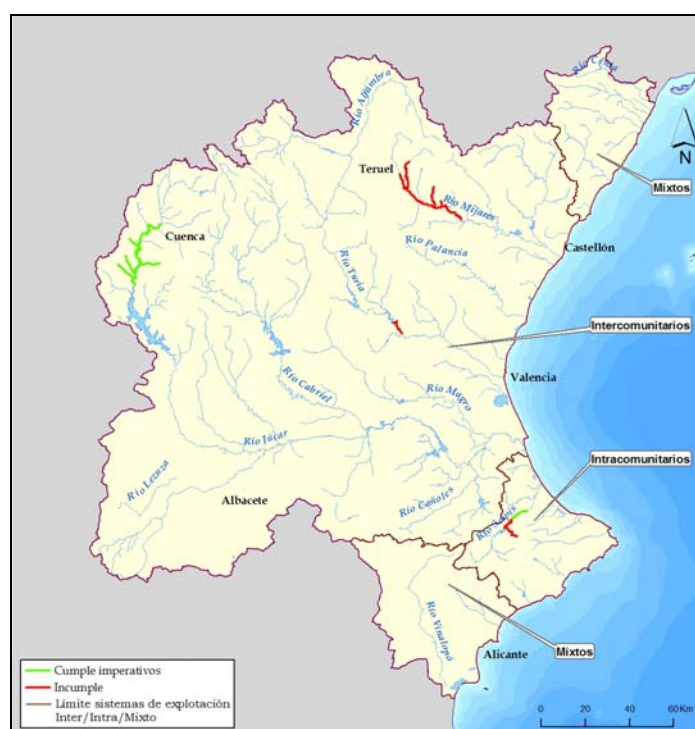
Río Cenia
Río Alfambra
N
Teruel
Mixtos
Río Mijares
Cuenca
Río Palancia
Castellón
Río Turia
Intercomunitarios
Valencia
Río Magro
Río Cabriel
Río Júcar
Intracomunitarios
Río Lezuza
Albacete
Río Cañoles
Río Serpis
Río Vinalopó
Mixtos
Alicante
Cumple imperativos
Incumple
Límite sistemas de explotación Inter/Intra/Mixto
0 20 40 60 Km